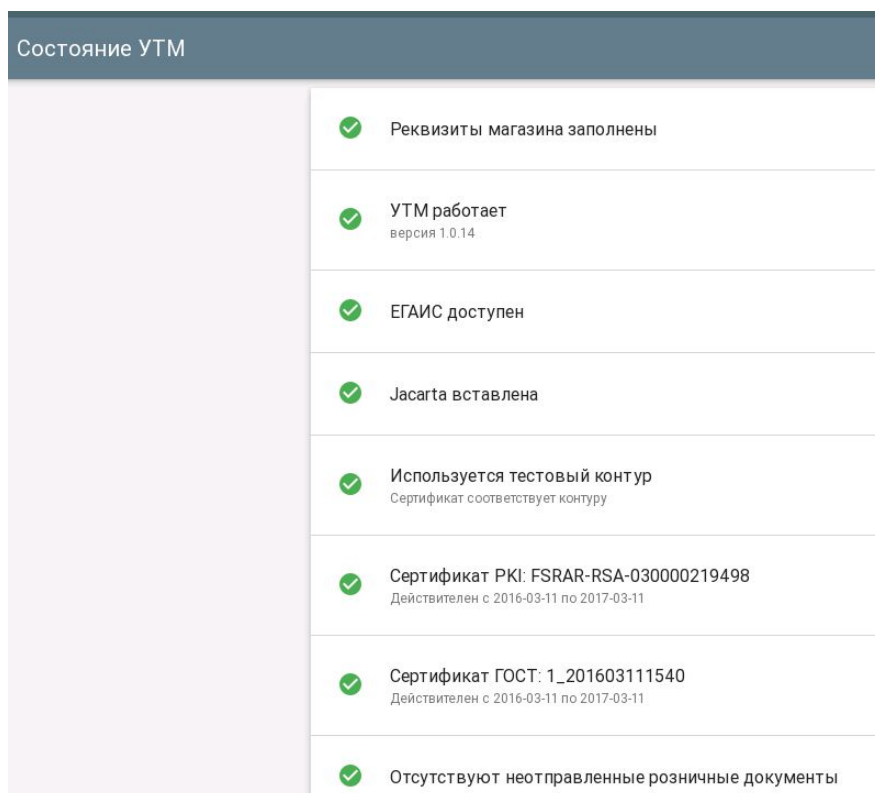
Состояние УТМ

Реквизиты магазина заполнены

УТМ работает
версия 1.0.14

ЕГАИС доступен

Jacarta вставлена

Используется тестовый контур
Сертификат соответствует контуру

Сертификат PKI: FSRAR-RSA-030000219498
Действителен с 2016-03-11 по 2017-03-11

Сертификат ГОСТ: 1_201603111540
Действителен с 2016-03-11 по 2017-03-11

Отсутствуют неотправленные розничные документы